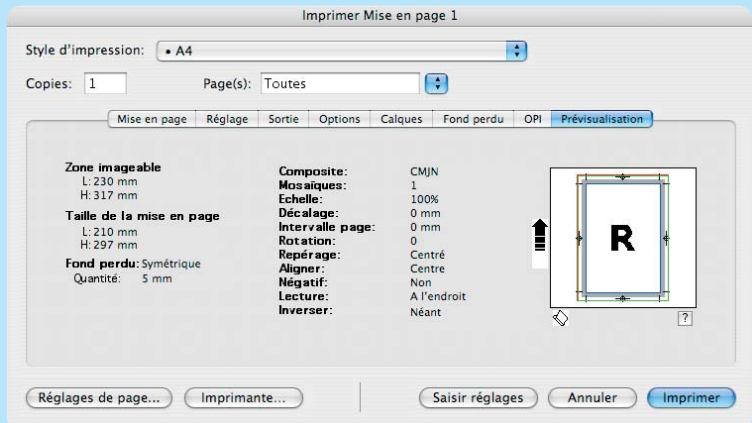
Imprimer Mise en page 1

Style d'impression: • A4

Copies: 1 Page(s): Toutes

Mise en page | Réglage | Sortie | Options | Calques | Fond perdu | OPI | Prévisualisation

Zone imageable
L: 230 mm
H: 317 mm

Taille de la mise en page
L: 210 mm
H: 297 mm

Fond perdu: Symétrique
Quantité: 5 mm

| | |
|---|---|
| Composite: | CMJN |
| Mosaïques: | 1 |
| Echelle: | 100% |
| Décalage: | 0 mm |
| Intervalle page: | 0 mm |
| Rotation: | 0 |
| Repérage: | Centré |
| Aligner: | Centre |
| Négatif: | Non |
| Lecture: | A l'endroit |
| Inverser: | Néant |

R

?

Réglages de page... Imprimante... Saisir réglages Annuler Imprimer